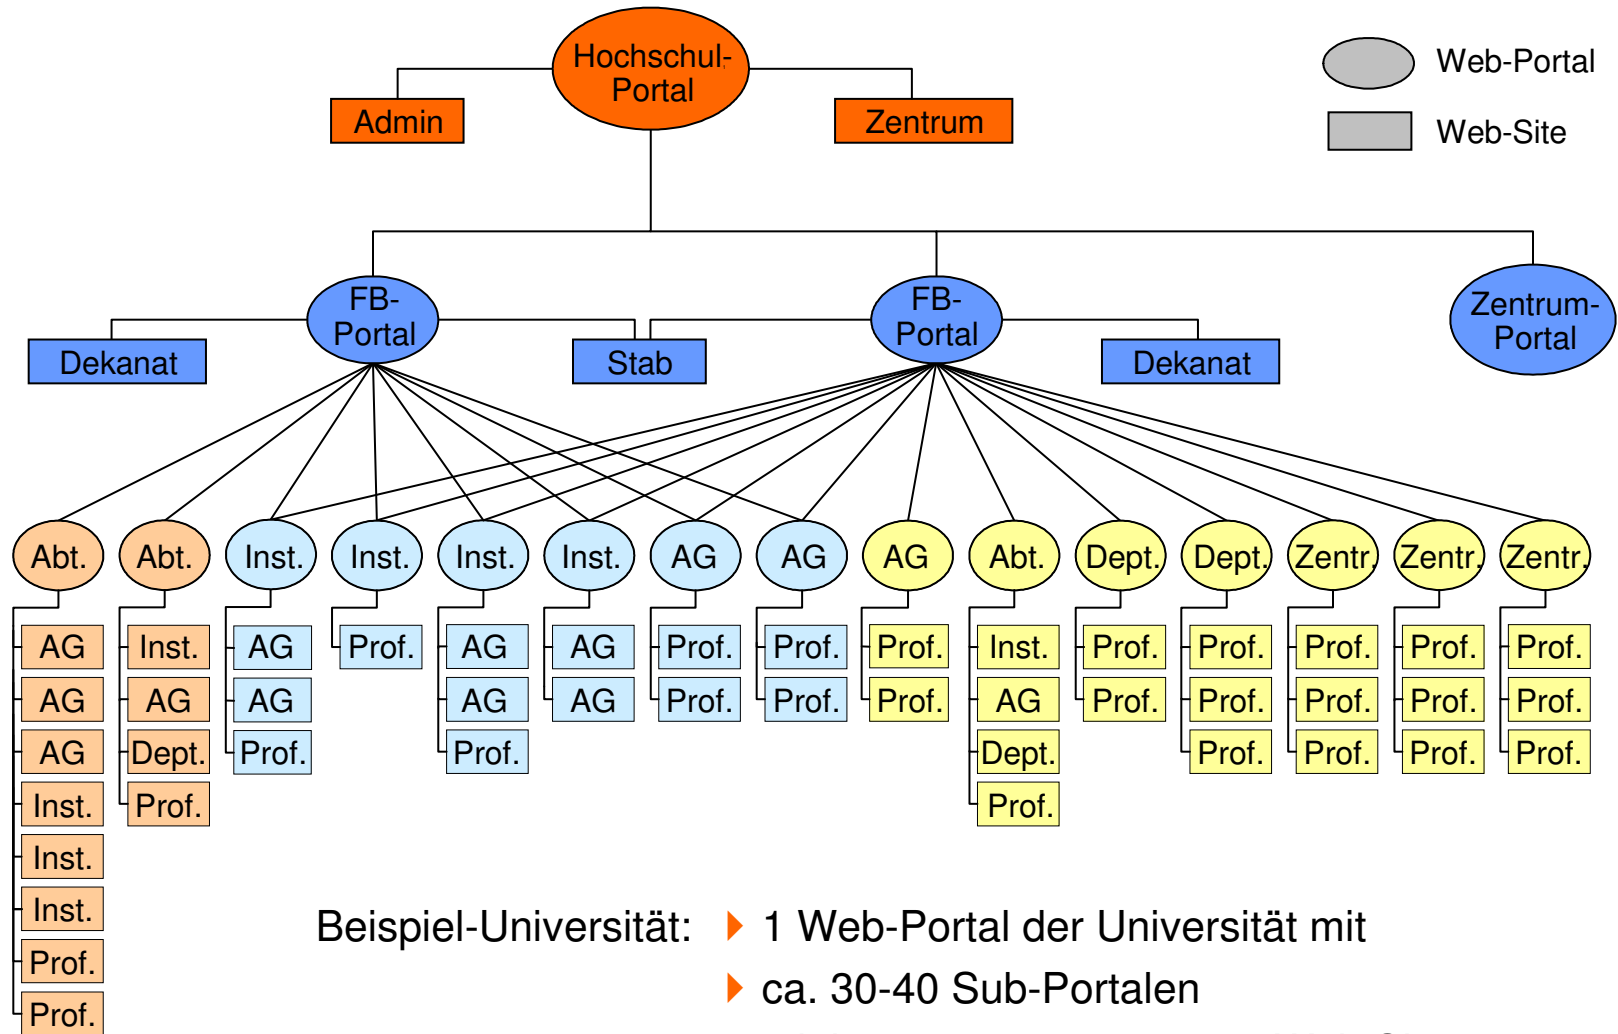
Hochschul-Portal

Admin

Zentrum

Web-Portal

Web-Site

FB-Portal

Dekanat

Stab

FB-Portal

Dekanat

Zentrum-Portal

Abt.
AG
AG
AG
Inst.
Inst.
Inst.
Prof.
Prof.

Abt.
Inst.
AG
Dept.
Prof.

Inst.
AG
AG
Prof.

Inst.
Prof.

Inst.
AG
AG
Prof.

Inst.
AG
AG

AG
Prof.
Prof.

AG
Prof.
Prof.

AG
Prof.
Prof.

Abt.
Inst.
AG
Dept.
Prof.

Dept.
Prof.
Prof.

Dept.
Prof.
Prof.
Prof.

Zentr.
Prof.
Prof.
Prof.

Zentr.
Prof.
Prof.
Prof.

Zentr.
Prof.
Prof.
Prof.

Beispiel-Universität: 1 Web-Portal der Universität mit
ca. 30-40 Sub-Portalen